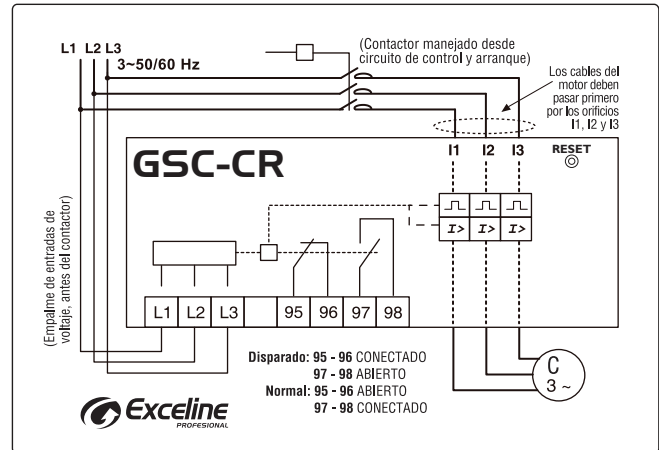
L1 L2 L3
3~50/60 Hz

(Contactor manejado desde circuito de control y arranque)

Los cables del motor deben pasar primero por los orificios I1, I2 y I3

GSC-CR

I1 I2 I3

RESET

I> I> I>

(Empalme de entradas de voltaje, antes del contactor)

L1 L2 L3 95 96 97 98

Disparado: 95 - 96 CONECTADO
97 - 98 ABIERTO
Normal: 95 - 96 ABIERTO
97 - 98 CONECTADO

C
3 ~

Exceline
PROFESIONAL